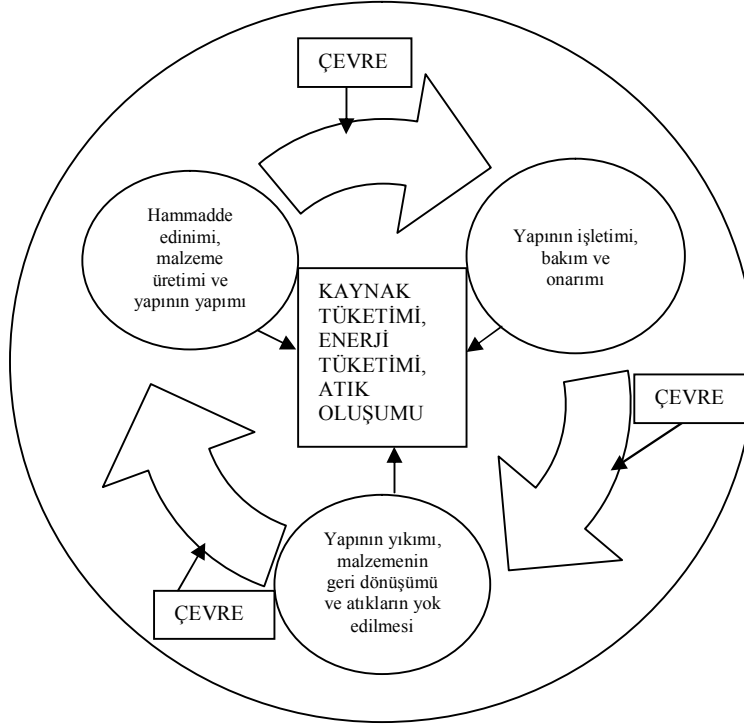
ÇEVRE

Hammadde edinimi, malzeme üretimi ve yapının yapımı

Yapının işletimi, bakım ve onarımı

KAYNAK TÜKETİMİ, ENERJİ TÜKETİMİ, ATIK OLUŞUMU

ÇEVRE

Yapının yıkımı, malzemenin geri dönüşümü ve atıkların yok edilmesi

ÇEVRE